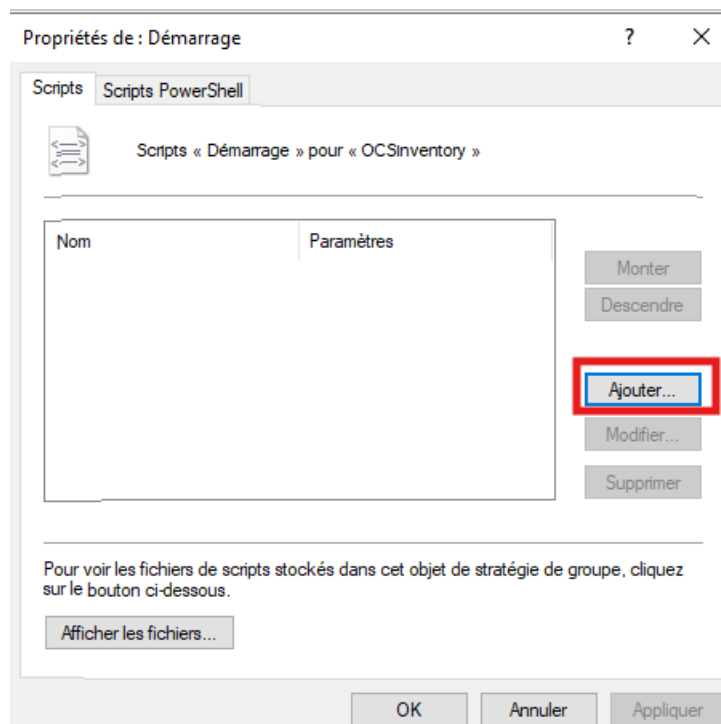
Propriétés de : Démarrage

?

×

Scripts

Scripts PowerShell

Scripts « Démarrage » pour « OCSInventory »

| Nom | Paramètres |
|---|---|

Monter

Descendre

Ajouter...

Modifier...

Supprimer

Pour voir les fichiers de scripts stockés dans cet objet de stratégie de groupe, cliquez sur le bouton ci-dessous.

Afficher les fichiers...

OK

Annuler

Appliquer